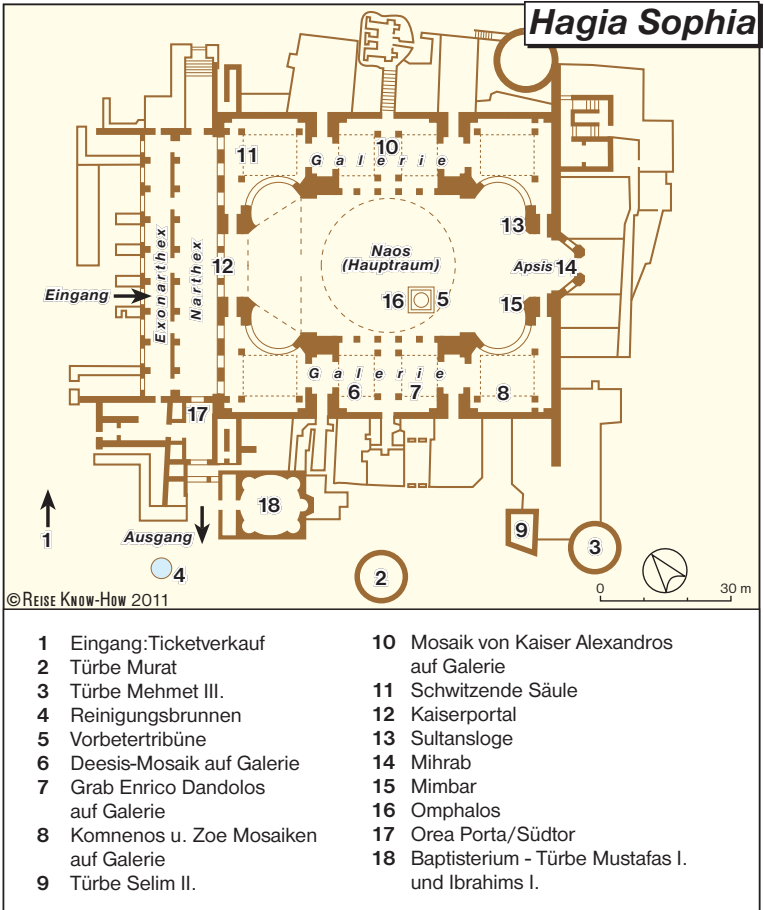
Hagia Sophia

10
11
Galerie
13
Naos (Hauptraum)
Exonarthex
Narthex
12
Apsis 14
Eingang
16 5
15
Galerie
6 7
8
17
18
1
Ausgang
9
3
4
2
0 30 m
©Reise Know-How 2011

1 Eingang:Ticketverkauf
2 Türbe Murat
3 Türbe Mehmet III.
4 Reinigungsbrunnen
5 Vorbetertribüne
6 Deesis-Mosaik auf Galerie
7 Grab Enrico Dandolos auf Galerie
8 Komnenos u. Zoe Mosaiken auf Galerie
9 Türbe Selim II.
10 Mosaik von Kaiser Alexandros auf Galerie
11 Schwitzende Säule
12 Kaiserportal
13 Sultansloge
14 Mihrab
15 Mimbar
16 Omphalos
17 Orea Porta/Südtor
18 Baptisterium - Türbe Mustafas I. und Ibrahims I.